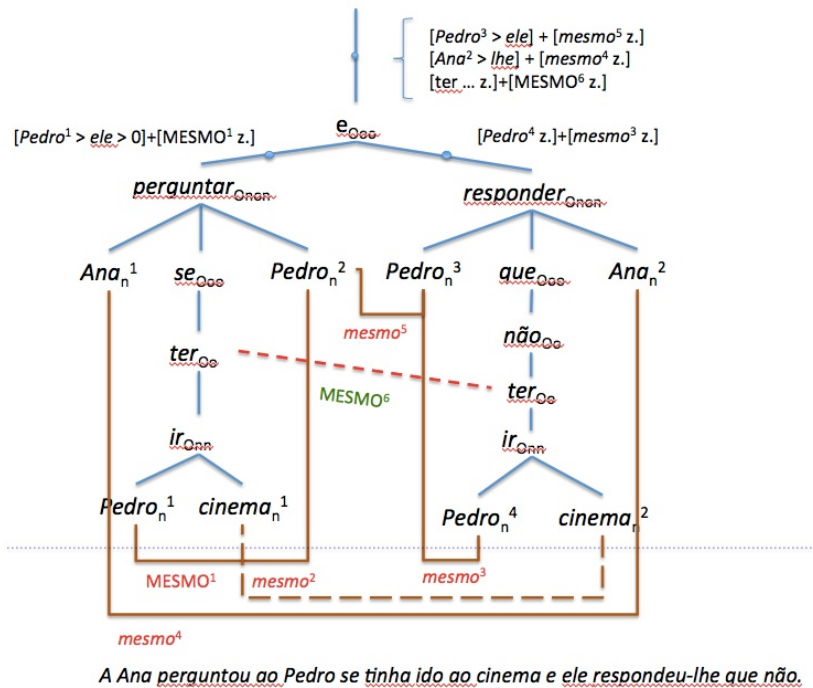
$[Pedro^3 > ele] + [mesmo^5$ z.]
$[Ana^2 > lhe] + [mesmo^4$ z.]
[ter ... z.]+[$MESMO^6$ z.]

$[Pedro^1 > ele > 0]$+[$MESMO^1$ z.]

$e_{Ooo}$

[$Pedro^4$ z.]+[$mesmo^3$ z.]

$perguntar_{Onon}$

$responder_{Onon}$

$Ana_n{}^1$ $se_{Ooo}$ $Pedro_n{}^2$ $Pedro_n{}^3$ $que_{Ooo}$ $Ana_n{}^2$

$mesmo^5$

$não_{Oo}$

$ter_{Oo}$

$MESMO^6$

$ter_{Oo}$

$ir_{Onn}$

$ir_{Onn}$

$Pedro_n{}^1$ $cinema_n{}^1$ $Pedro_n{}^4$ $cinema_n{}^2$

$MESMO^1$ $mesmo^2$ $mesmo^3$

$mesmo^4$

A Ana perguntou ao Pedro se tinha ido ao cinema e ele respondeu-lhe que não.